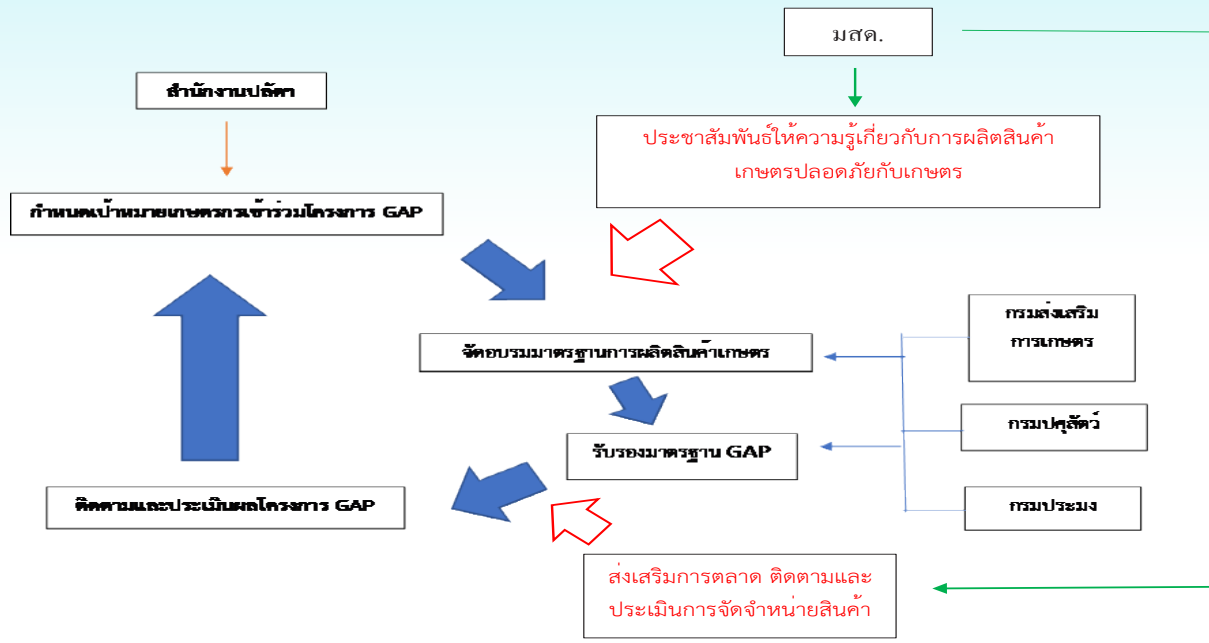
มสด.

สำนักงานปลัดฯ

ประชาสัมพันธ์ให้ความรู้เกี่ยวกับการผลิตสินค้าเกษตรปลอดภัยกับเกษตร

กำหนดเป้าหมายเกษตรกรเข้าร่วมโครงการ GAP

กรมส่งเสริมการเกษตร

จัดอบรมมาตรฐานการผลิตสินค้าเกษตร

กรมปศุสัตว์

รับรองมาตรฐาน GAP

ติดตามและประเมินผลโครงการ GAP

กรมประมง

ส่งเสริมการตลาด ติดตามและประเมินการจัดจำหน่ายสินค้า